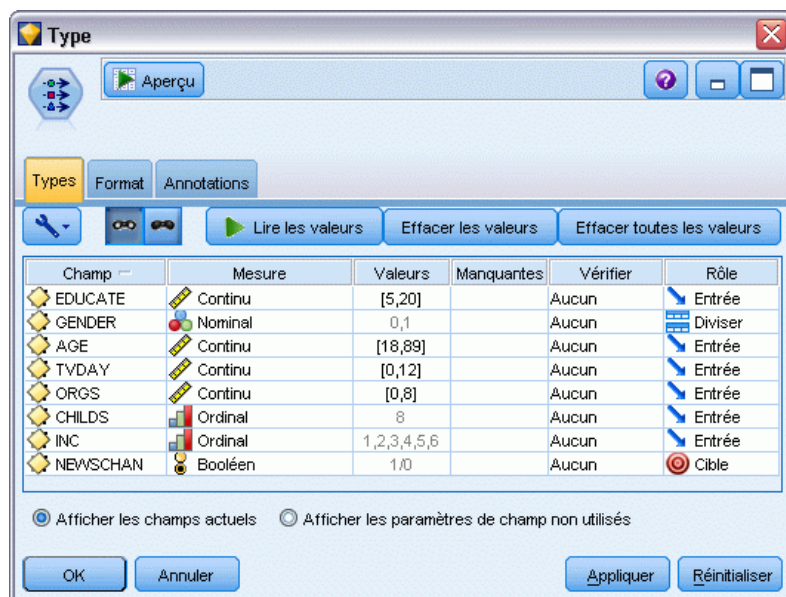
Type

Aperçu

Types Format Annotations

Lire les valeurs Effacer les valeurs Effacer toutes les valeurs

| Champ | Mesure | Valeurs | Manquantes | Vérifier | Rôle |
|---|---|---|---|---|---|
| EDUCATE | Continu | [5,20] | | Aucun | Entrée |
| GENDER | Nominal | 0,1 | | Aucun | Diviser |
| AGE | Continu | [18,89] | | Aucun | Entrée |
| TVDAY | Continu | [0,12] | | Aucun | Entrée |
| ORGS | Continu | [0,8] | | Aucun | Entrée |
| CHILDS | Ordinal | 8 | | Aucun | Entrée |
| INC | Ordinal | 1,2,3,4,5,6 | | Aucun | Entrée |
| NEWSCHAN | Booléen | 1/0 | | Aucun | Cible |

Afficher les champs actuels Afficher les paramètres de champ non utilisés

OK Annuler Appliquer Réinitialiser